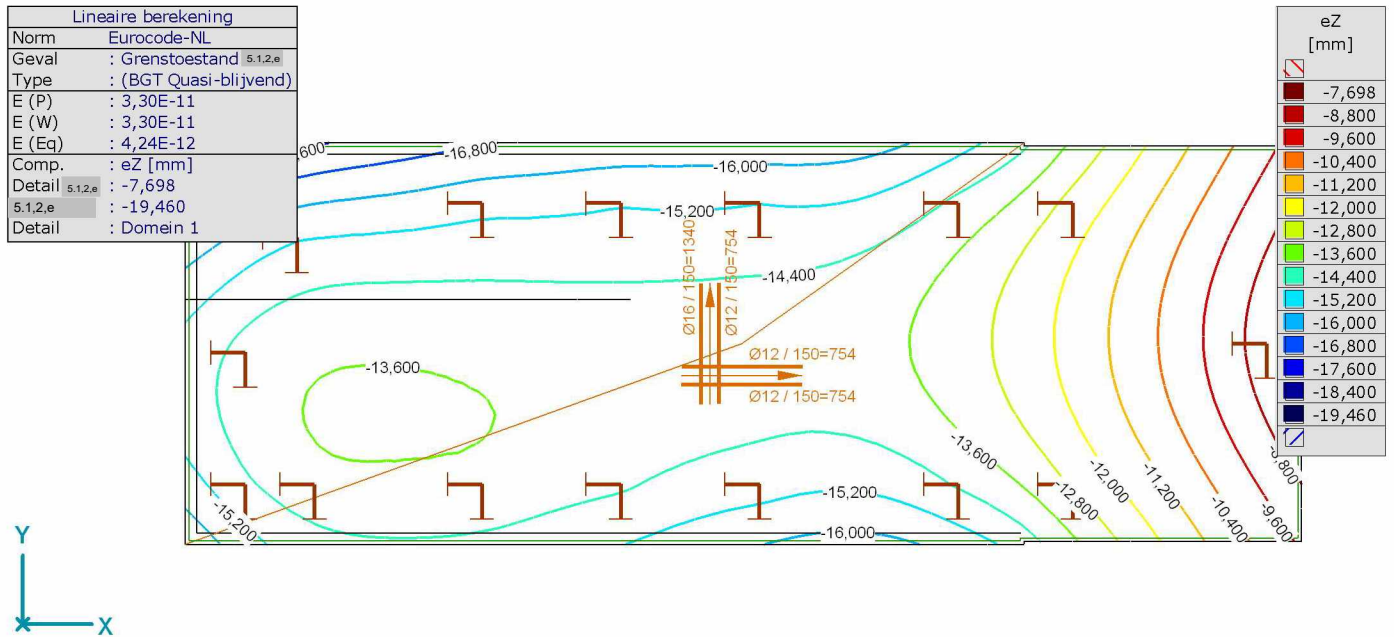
| Lineaire berekening | |
|---|---|
| Norm | Eurocode-NL |
| Geval | : Grenstoestand 5.1,2,e |
| Type | : (BGT Quasi-blijvend) |
| E (P) | : 3,30E-11 |
| E (W) | : 3,30E-11 |
| E (Eq) | : 4,24E-12 |
| Comp. | : eZ [mm] |
| Detail 5.1,2,e | : -7,698 |
| 5.1,2,e | : -19,460 |
| Detail | : Domein 1 |

eZ
[mm]
-7,698
-8,800
-9,600
-10,400
-11,200
-12,000
-12,800
-13,600
-14,400
-15,200
-16,000
-16,800
-17,600
-18,400
-19,460

-16,800
600
-16,000
-15,200
-14,400
Ø16 / 150=1340
Ø12 / 150=754
Ø12 / 150=754
Ø12 / 150=754
-13,600
-13,600
-12,800
-12,000
-11,200
-10,400
-9,600
-8,800
-15,200
-15,200
-16,000

Y
X